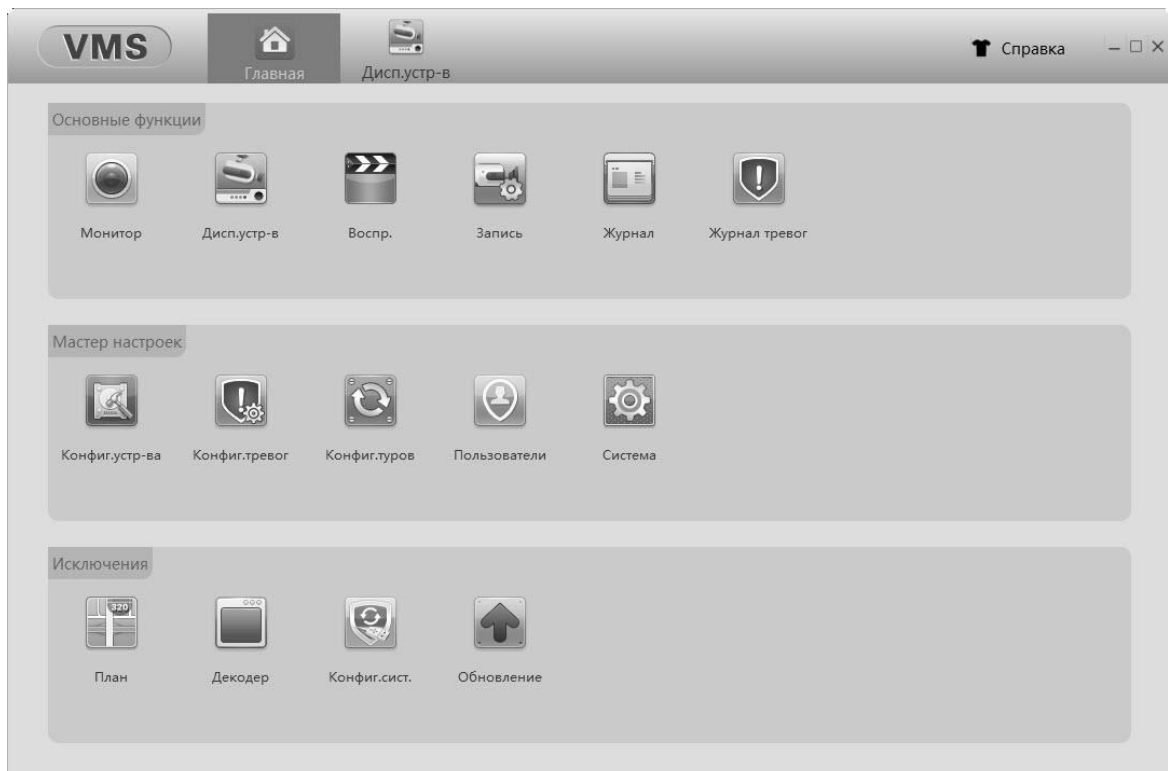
VMS

Главная

Дисп.устр-в

Справка

Основные функции

Монитор

Дисп.устр-в

Воспр.

Запись

Журнал

Журнал тревог

Мастер настроек

Конфиг.устр-ва

Конфиг.тревог

Конфиг.туров

Пользователи

Система

Исключения

320

План

Декодер

Конфиг.сист.

Обновление